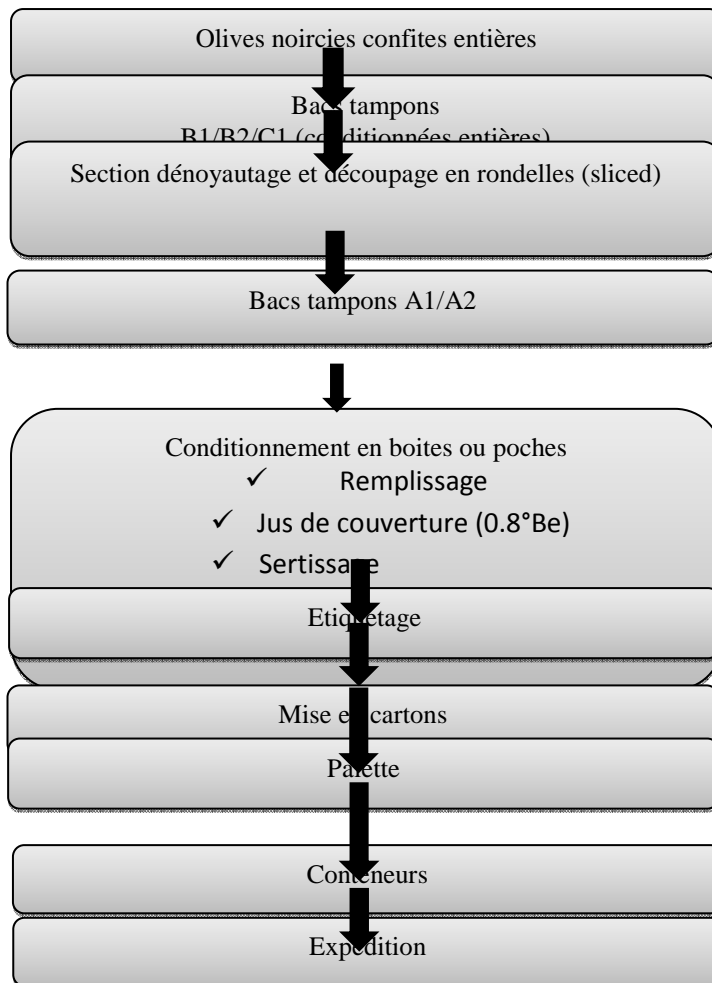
Olives noircies confites entières

Bacs tampons
B1/B2/C1 (conditionnées entières)

Section dénoyautage et découpage en rondelles (sliced)

Bacs tampons A1/A2

Conditionnement en boites ou poches
✓ Remplissage
✓ Jus de couverture (0.8°Be)
✓ Sertissage

Etiquetage

Mise en cartons

Palette

Conteneurs

Expedition